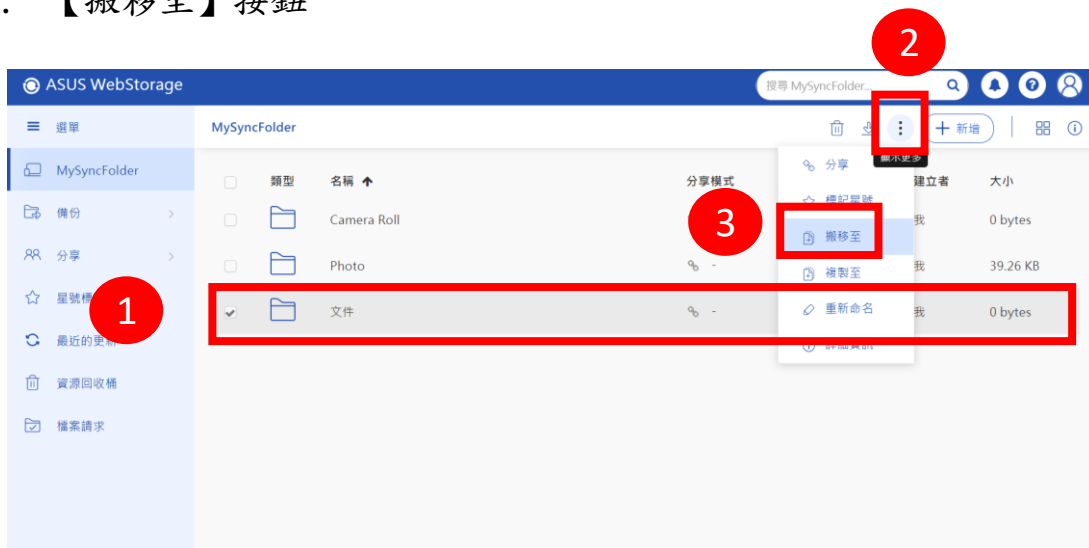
. 【搬移至】按鈕

2

ASUS WebStorage

搜尋 MySyncFolder...

≡ 選單

MySyncFolder

MySyncFolder

+ 新增

顯示更多

備份

分享

星號標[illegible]

1

最近的更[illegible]

資源回收桶

檔案請求

| | 類型 | 名稱 ↑ | 分享模式 | | 建立者 | 大小 |
|---|---|---|---|---|---|---|
| | | Camera Roll | | | 我 | 0 bytes |
| | | Photo | - | | 我 | 39.26 KB |
| ✓ | | 文件 | - | | 我 | 0 bytes |

分享

標記星號

3

搬移至

複製至

重新命名

詳細資訊